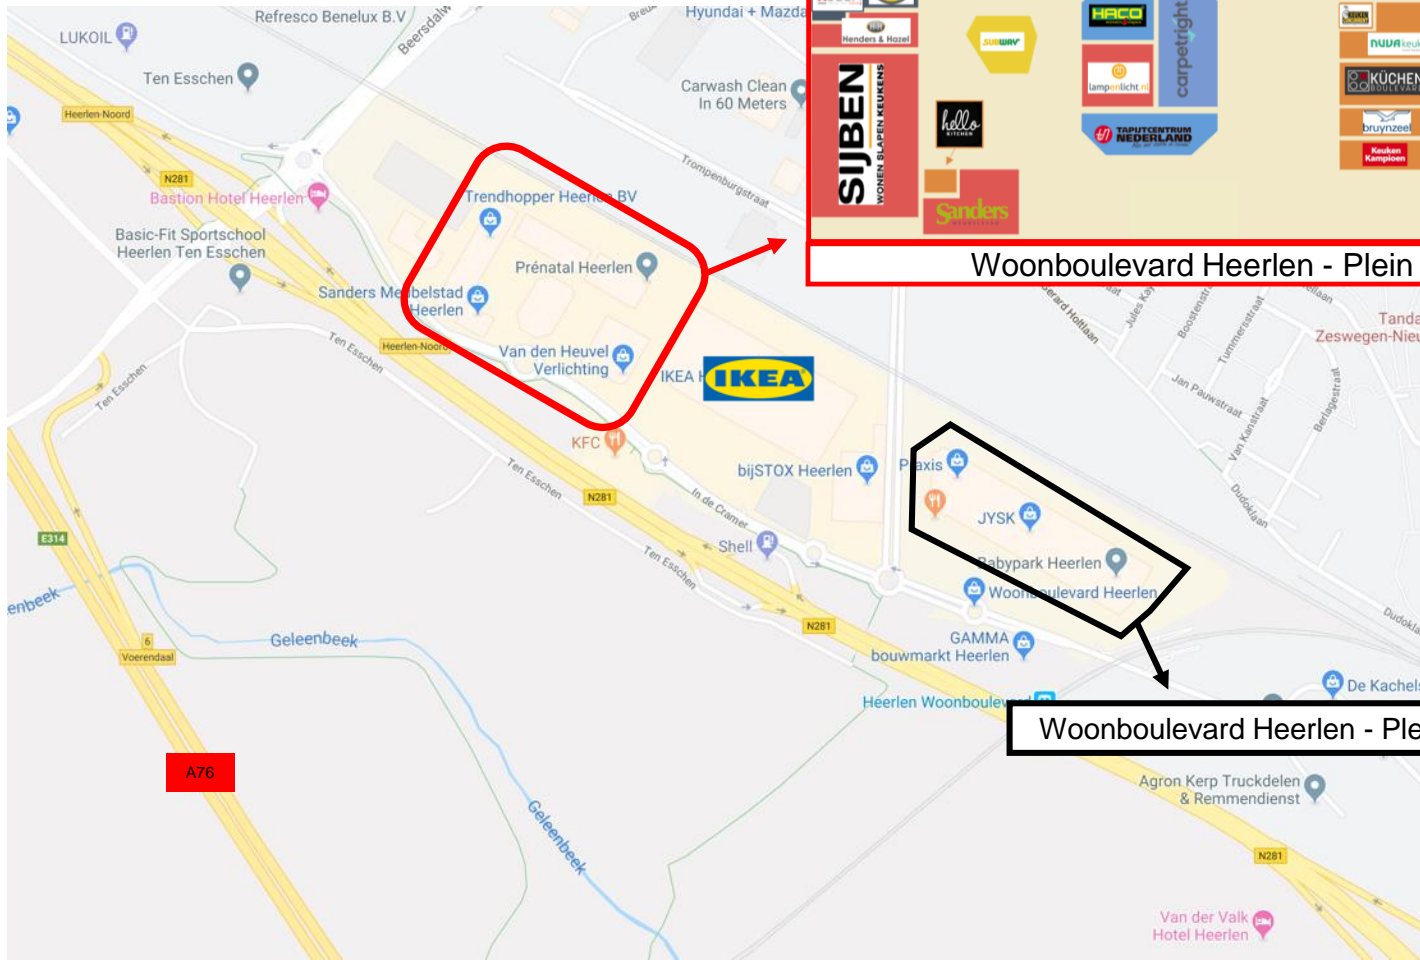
LUKOIL
Refresco Benelux B.V
Beersdalweg
Hyundai + Mazda
Ten Esschen
Carwash Clean In 60 Meters
Heerlen-Noord
N281
Bastion Hotel Heerlen
Trompenburgstraat
Trendhopper Heerlen BV
Basic-Fit Sportschool Heerlen Ten Esschen
Prénatal Heerlen
Sanders Meubelstad Heerlen
Heerlen-Noord
Ten Esschen
Van den Heuvel Verlichting
IKEA
IKEA
Ten Esschen
KFC
bijSTOX Heerlen
Praxis
Ten Esschen
N281
In de Cramer
JYSK
E314
Shell
Ten Esschen
Babypark Heerlen
Woonboulevard Heerlen
enbeek
6
Voerendaal
Geleenbeek
N281
GAMMA bouwmarkt Heerlen
Heerlen Woonboulevard
De Kachels
A76
Agron Kerp Truckdelen & Remmendienst
Geleenbeek
N281
Van der Valk Hotel Heerlen
Tanda
Zeswegen-Nieu
Gerard Hofflaan
Jules Kay
Boostenstr
Tummersstraat
Jan Pauwstraat
Van Kanstraat
Berlagestraat
Dudoklaan
Dudokla
Henders & Hazel
SIJBEN
WONEN SLAPEN KEUKENS
SUBWAY
hello KITCHEN
Sanders
HACO
lampenlicht.nl
carpetright
TAPIJTCENTRUM NEDERLAND
nuva keuk
KÜCHEN BOULEVARD
bruynzeel
Keuken Kampioen
Woonboulevard Heerlen - Plein
Woonboulevard Heerlen - Ple